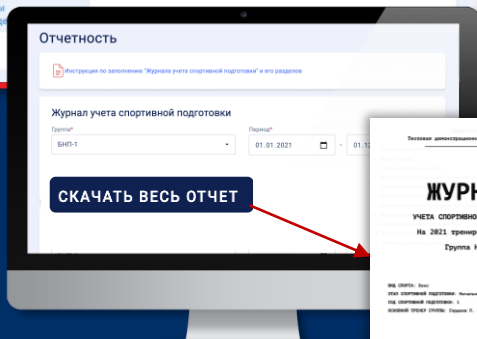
Отчетность

Инструкция по заполнению "Журнала учета спортивной подготовки" и его разделов

Журнал учета спортивной подготовки

Группа*

БНП-1

Период*

01.01.2021

-

01.1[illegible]

СКАЧАТЬ ВЕСЬ ОТЧЕТ

Тестовая демонстрацион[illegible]

ЖУРН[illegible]

УЧЕТА СПОРТИВНО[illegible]

На 2021 трени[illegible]

Группа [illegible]

ВИД СПОРТА: Бокс

ЭТАП СПОРТИВНОЙ ПОДГОТОВКИ: Начальн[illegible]

ГОД СПОРТИВНОЙ ПОДГОТОВКИ: 1

ОСНОВНОЙ ТРЕНЕР ГРУППЫ: Седанов П. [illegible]